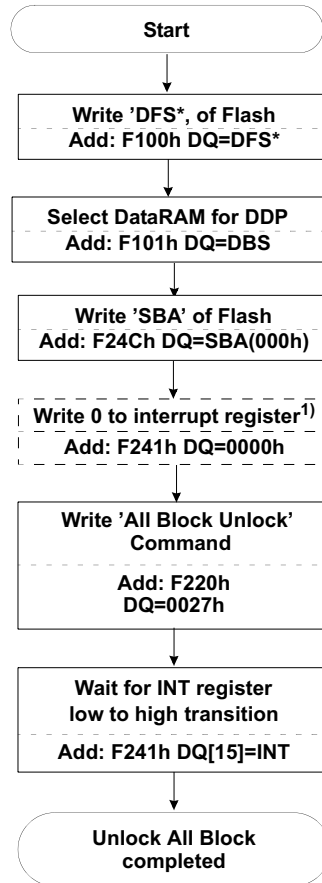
Start

Write 'DFS*, of Flash
Add: F100h DQ=DFS*

Select DataRAM for DDP
Add: F101h DQ=DBS

Write 'SBA' of Flash
Add: F24Ch DQ=SBA(000h)

Write 0 to interrupt register$^{1)}$
Add: F241h DQ=0000h

Write 'All Block Unlock' Command

Add: F220h
DQ=0027h

Wait for INT register low to high transition

Add: F241h DQ[15]=INT

Unlock All Block completed